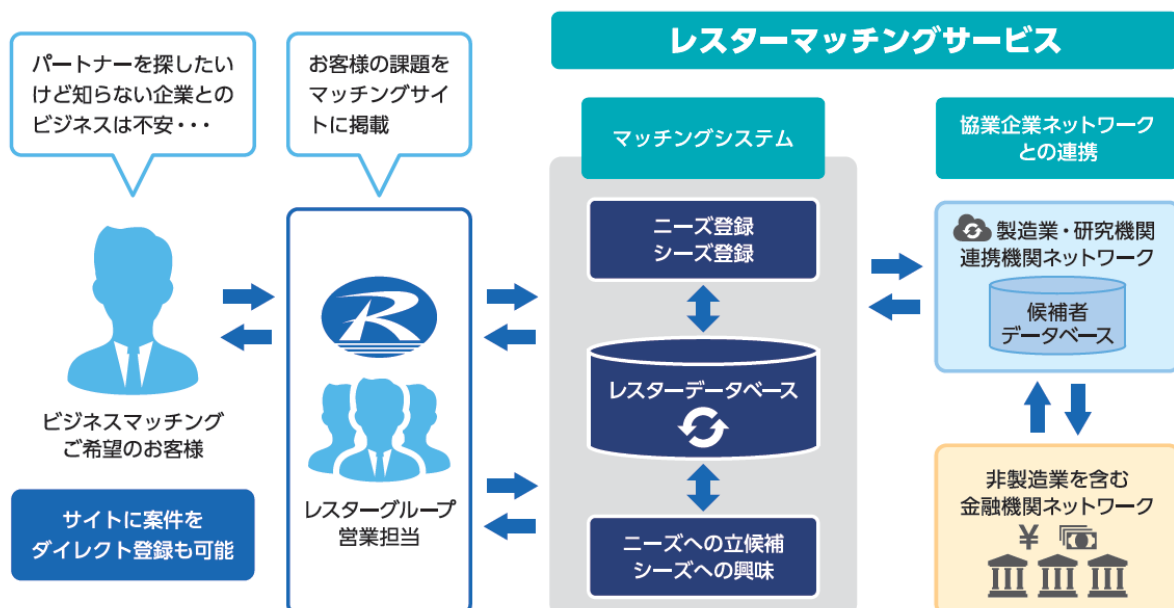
パートナーを探したいけど知らない企業とのビジネスは不安・・・

お客様の課題をマッチングサイトに掲載

レスターマッチングサービス

マッチングシステム

協業企業ネットワークとの連携

ニーズ登録
シーズ登録

製造業・研究機関連携機関ネットワーク

候補者
データベース

レスターデータベース

ビジネスマッチングご希望のお客様

レスターグループ営業担当

サイトに案件をダイレクト登録も可能

非製造業を含む金融機関ネットワーク

¥

ニーズへの立候補
シーズへの興味